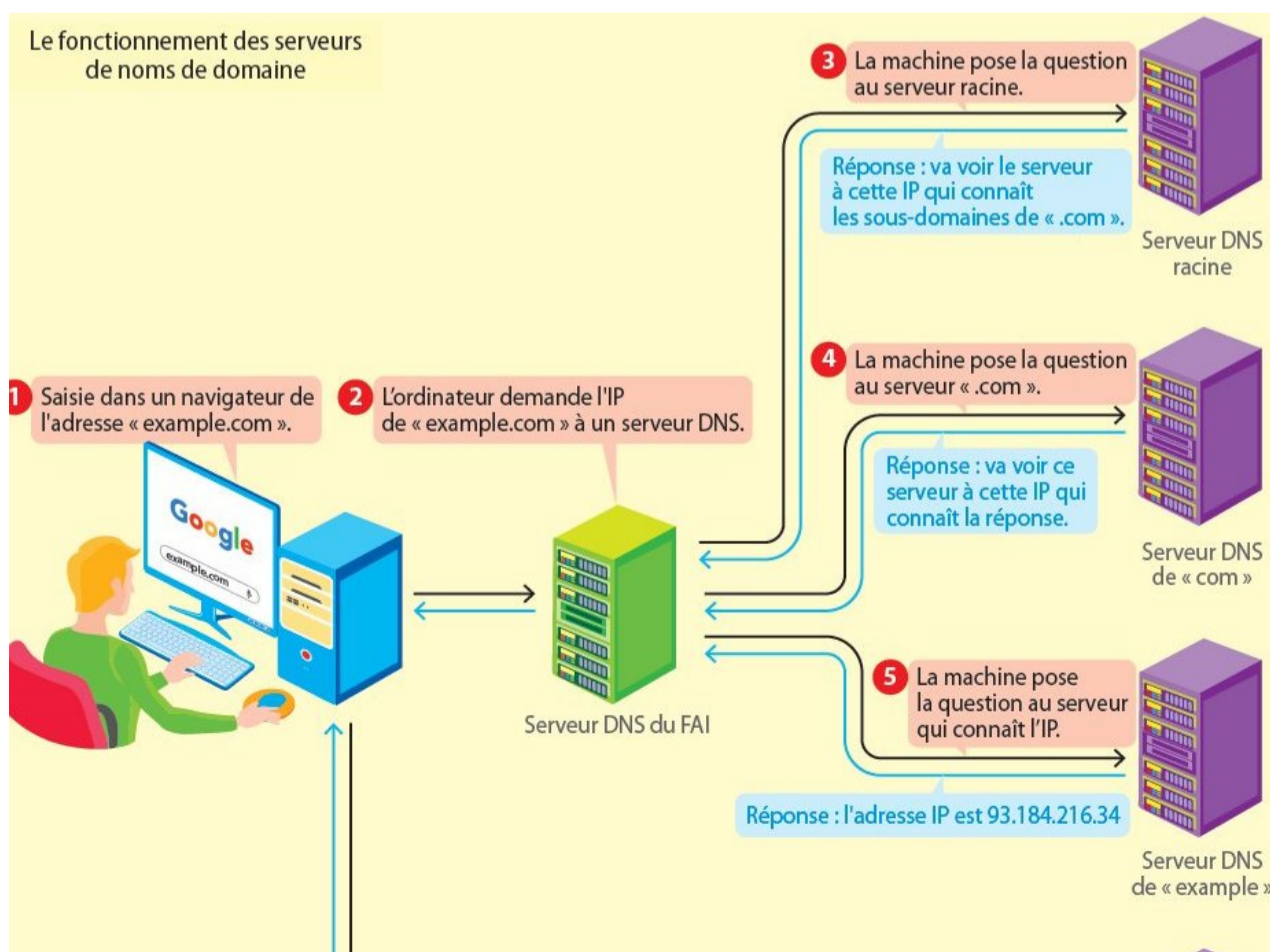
Le fonctionnement des serveurs de noms de domaine

3 La machine pose la question au serveur racine.

Réponse : va voir le serveur à cette IP qui connaît les sous-domaines de « .com ».

Serveur DNS racine

1 Saisie dans un navigateur de l'adresse « example.com ».

2 L'ordinateur demande l'IP de « example.com » à un serveur DNS.

4 La machine pose la question au serveur « .com ».

Réponse : va voir ce serveur à cette IP qui connaît la réponse.

Serveur DNS de « com »

Google

example.com

Serveur DNS du FAI

5 La machine pose la question au serveur qui connaît l'IP.

Réponse : l'adresse IP est 93.184.216.34

Serveur DNS de « example »